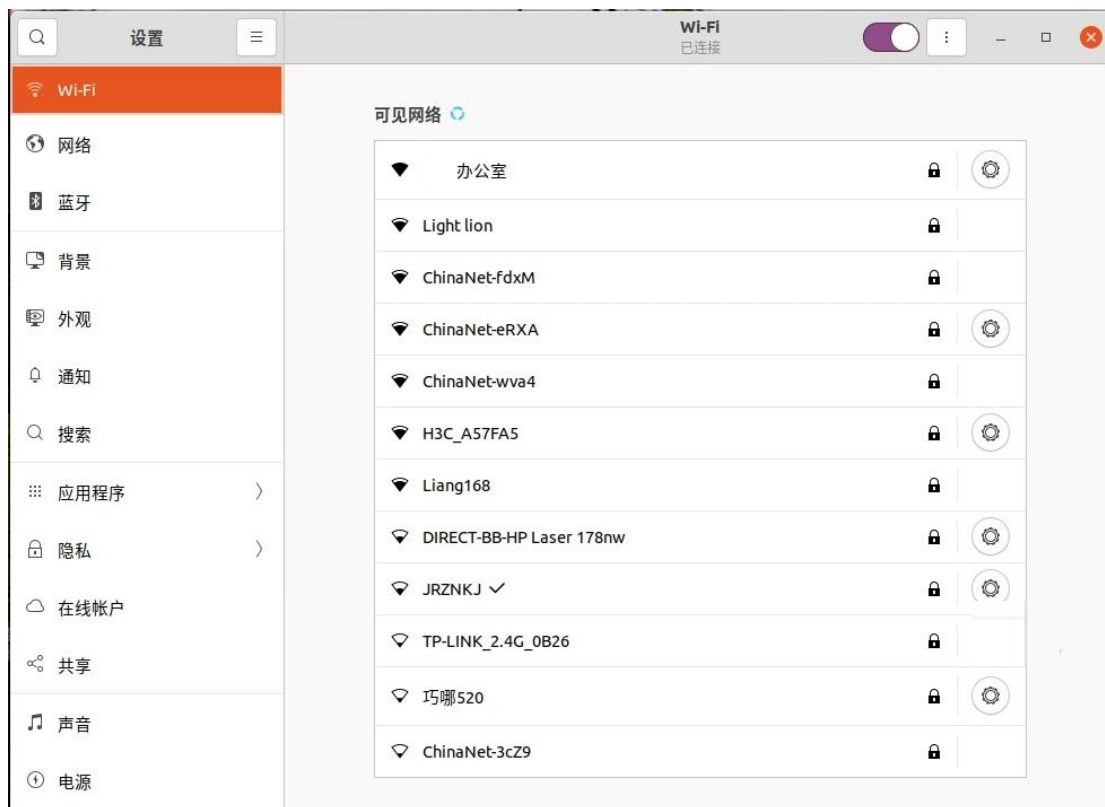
设置

Wi-Fi
已连接

Wi-Fi

网络

蓝牙

背景

外观

通知

搜索

应用程序

隐私

在线帐户

共享

声音

电源

可见网络

办公室

Light lion

ChinaNet-fdxM

ChinaNet-eRXA

ChinaNet-wva4

H3C_A57FA5

Liang168

DIRECT-BB-HP Laser 178nw

JRZNKJ ✓

TP-LINK_2.4G_0B26

巧娜520

ChinaNet-3cZ9